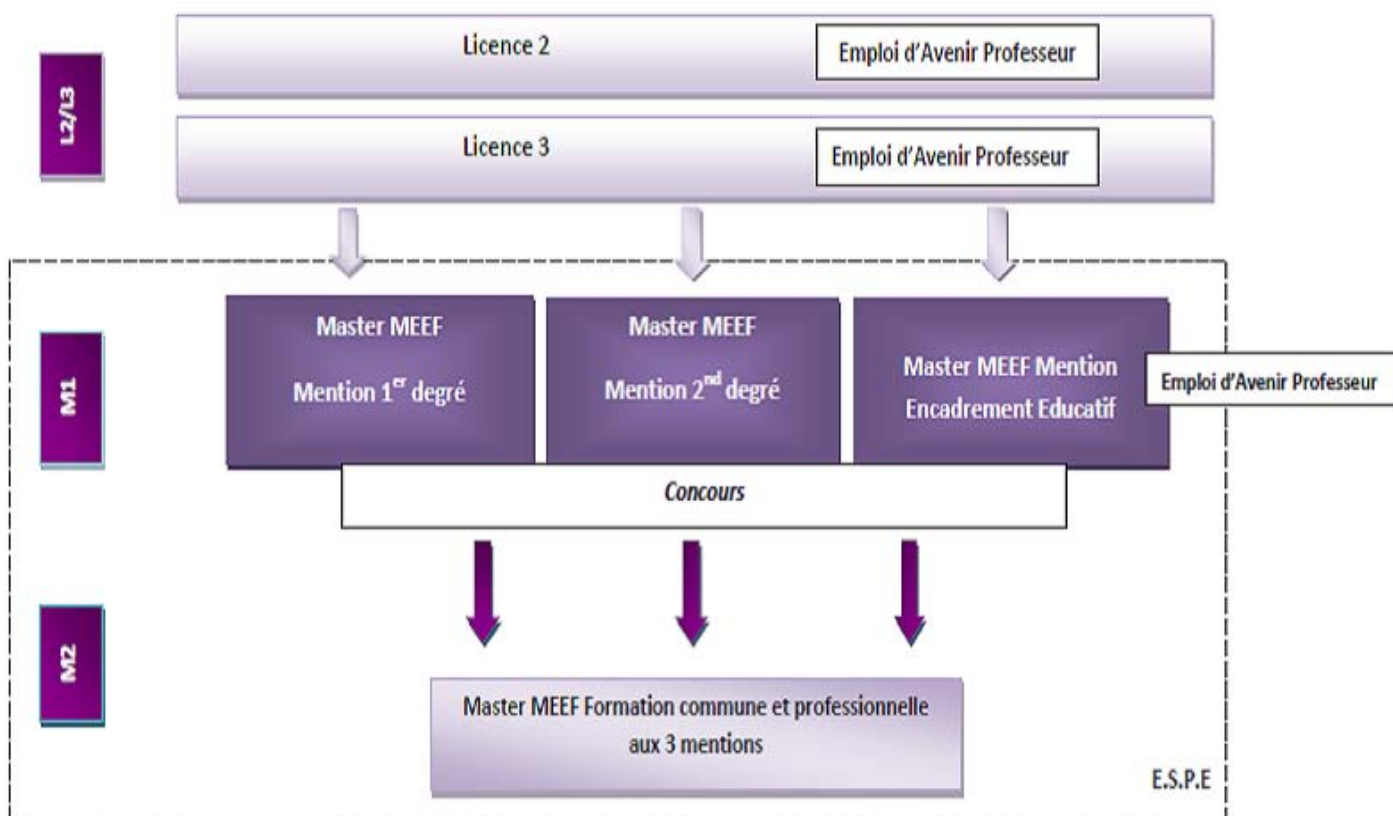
L2/L3

Licence 2

Emploi d'Avenir Professeur

Licence 3

Emploi d'Avenir Professeur

M1

Master MEEF

Mention $1^{er}$ degré

Master MEEF

Mention $2^{nd}$ degré

Master MEEF Mention Encadrement Educatif

Emploi d'Avenir Professeur

Concours

M2

Master MEEF Formation commune et professionnelle aux 3 mentions

E.S.P.E